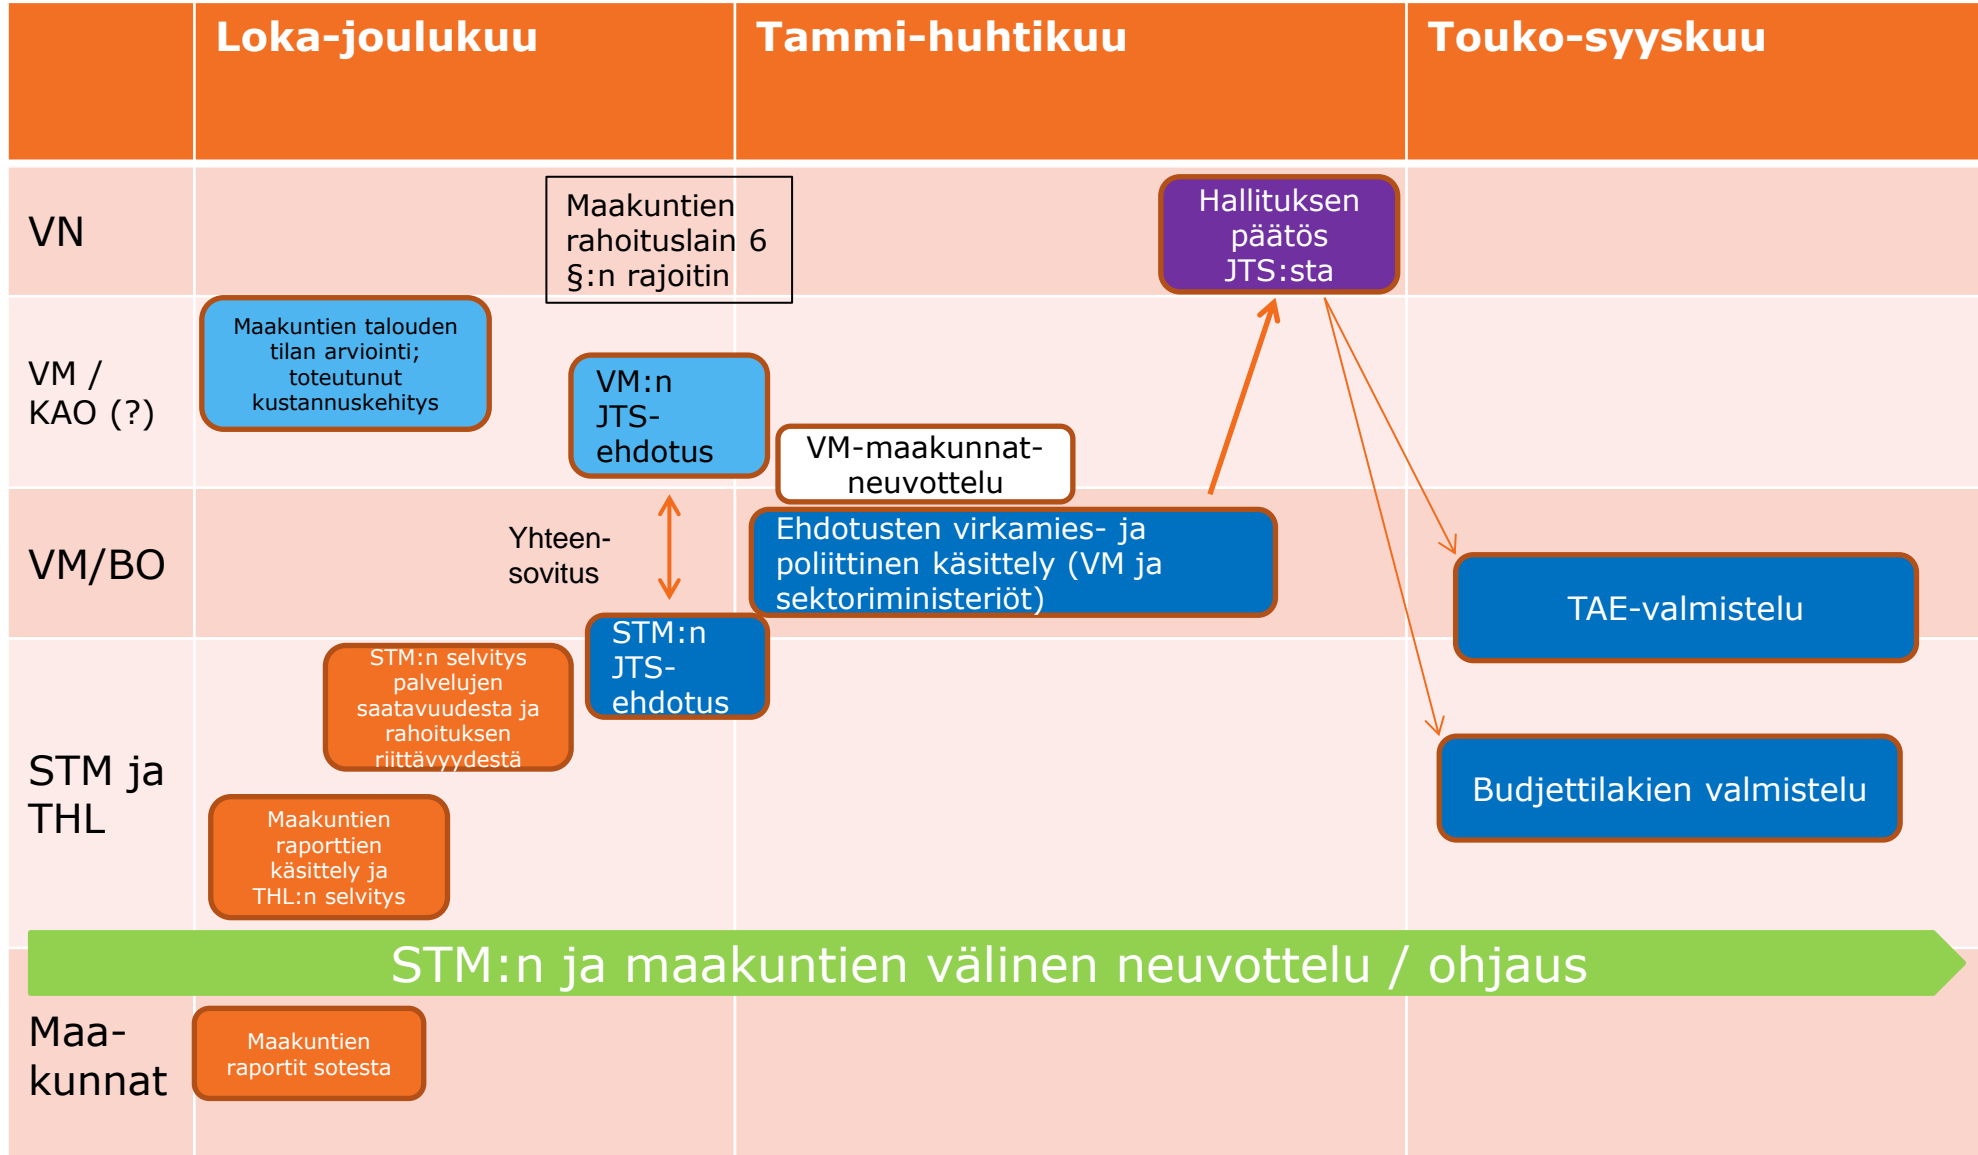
Loka-joulukuu

Tammi-huhtikuu

Touko-syyskuu

VN

Maakuntien rahoituslain 6 §:n rajoitin

Hallituksen päätös JTS:sta

VM / KAO (?)

Maakuntien talouden tilan arviointi; toteutunut kustannuskehitys

VM:n JTS-ehdotus

VM-maakunnat-neuvottelu

VM/BO

Yhteen-sovitus

Ehdotusten virkamies- ja poliittinen käsittely (VM ja sektoriministeriöt)

TAE-valmistelu

STM ja THL

STM:n selvitys palvelujen saatavuudesta ja rahoituksen riittävyydestä

STM:n JTS-ehdotus

Budjettilakien valmistelu

Maakuntien raporttien käsittely ja THL:n selvitys

STM:n ja maakuntien välinen neuvottelu / ohjaus

Maa-kunnat

Maakuntien raportit sotesta